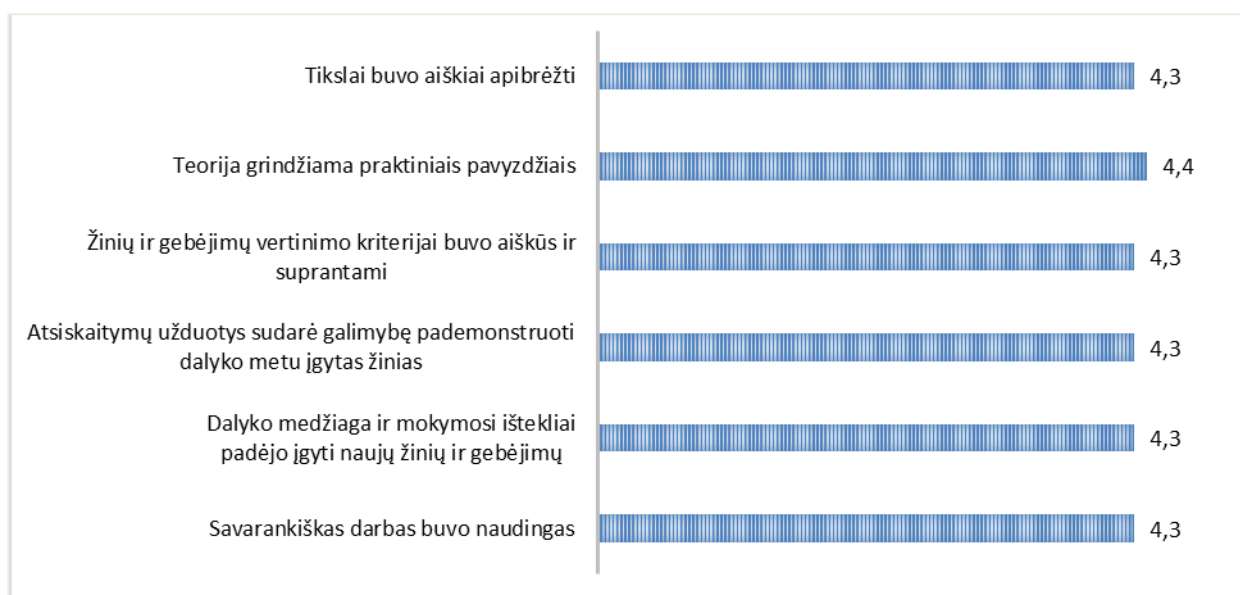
Tikslai buvo aiškiai apibrėžti 4,3

Teorija grindžiama praktiniais pavyzdžiais 4,4

Žinių ir gebėjimų vertinimo kriterijai buvo aiškūs ir suprantami 4,3

Atsiskaitymų užduotys sudarė galimybę pademonstruoti dalyko metu įgytas žinias 4,3

Dalyko medžiaga ir mokymosi ištekliai padėjo įgyti naujų žinių ir gebėjimų 4,3

Savarankiškas darbas buvo naudingas 4,3